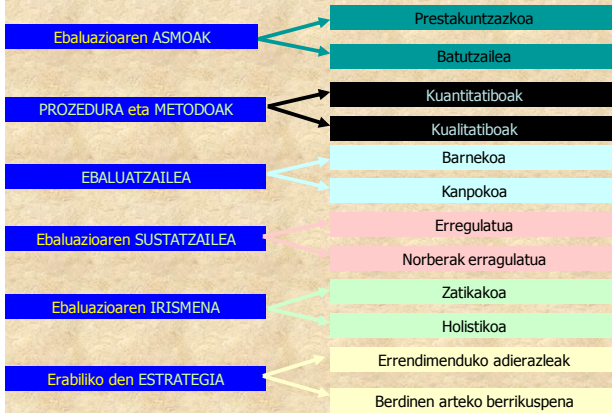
Ebaluazioaren ASMOAK

Prestakuntzazkoa

Batutzailea

PROZEDURA eta METODOAK

Kuantitatiboak

Kualitatiboak

EBALUATZAILEA

Barnekoa

Kanpokoa

Ebaluazioaren SUSTATZAILEA

Erregulatua

Norberak erragulatua

Ebaluazioaren IRISMENA

Zatikakoa

Holistikoa

Erabiliko den ESTRATEGIA

Errendimenduko adierazleak

Berdinen arteko berrikuspena